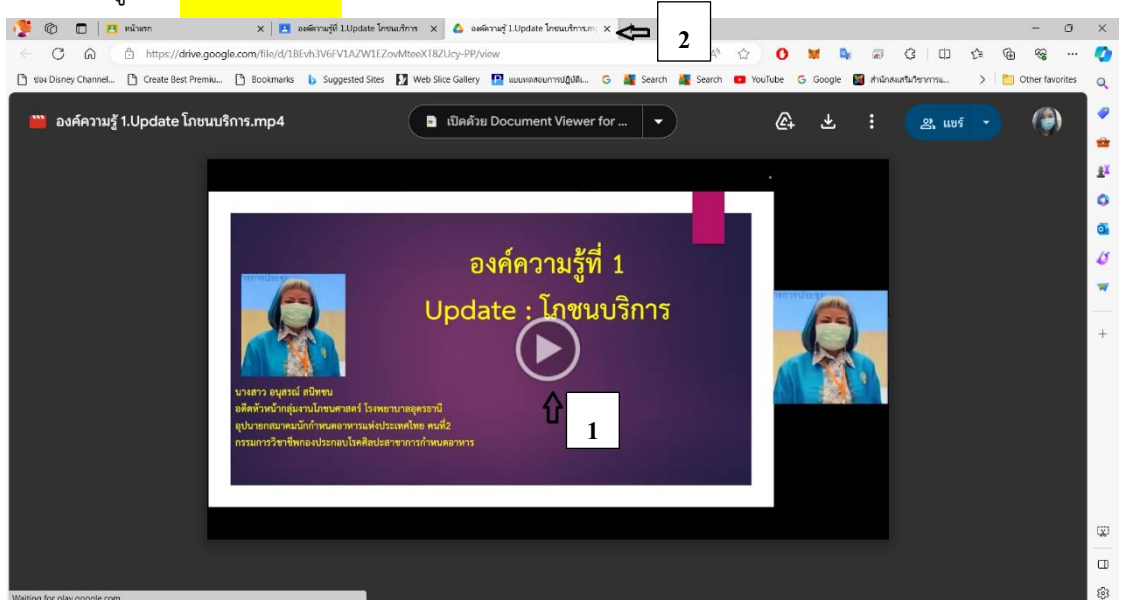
หน้าแรก
องค์ความรู้ที่ 1.Update โภชนบริการ
องค์ความรู้ 1.Update โภชนบริการ.mp4
2
https://drive.google.com/file/d/1BEvh3V6FV1AZW1EZovMteeXT8ZUcy-PP/view
ช่อง Disney Channel... Create Best Premiu... Bookmarks Suggested Sites Web Slice Gallery แบบทดสอบการปฏิบัติ... Search Search YouTube Google สำนักส่งเสริมวิชาการฯ... Other favorites
องค์ความรู้ 1.Update โภชนบริการ.mp4
เปิดด้วย Document Viewer for ...
แชร์
องค์ความรู้ที่ 1
Update : โภชนบริการ
นางสาว อนุสรณ์ สนิทชน
อดีตหัวหน้ากลุ่มงานโภชนศาสตร์ โรงพยาบาลอุดรธานี
อุปนายกสมาคมนักกำหนดอาหารแห่งประเทศไทย คนที่2
กรรมการวิชาชีพกองประกอบโรคศิลปะสาขาการกำหนดอาหาร
1
Waiting for play.google.com